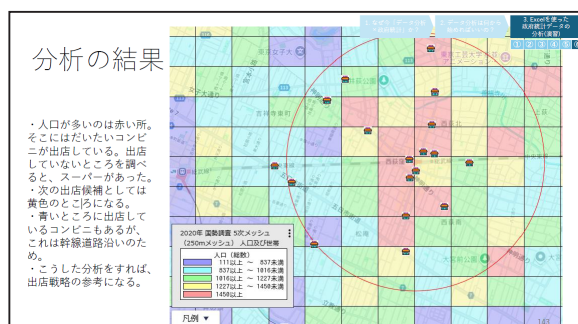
分析の結果

・人口が多いのは赤い所。そこにはだいたいコンビニが出店している。出店していないところを調べると、スーパーがあった。
・次の出店候補としては黄色のところになる。
・青いところに出店しているコンビニもあるが、これは幹線道路沿いのため。
・こうした分析をすれば、出店戦略の参考になる。

1. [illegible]
2. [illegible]
3. Excelを使った政府統計データの分析(演習)

1 2 3 4 5 6

2020年 国勢調査 5次メッシュ (250mメッシュ) 人口及び世帯

人口 (総数)

| | |
|---|---|
| | 111以上 ～ 837未満 |
| | 837以上 ～ 1016未満 |
| | 1016以上 ～ 1227未満 |
| | 1227以上 ～ 1459未満 |
| | 1459以上 |

凡例 ▼

143